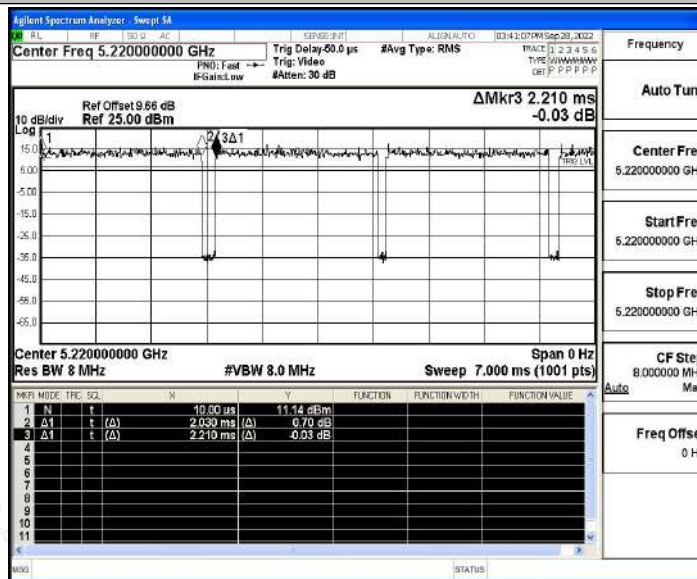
Agilent Spectrum Analyzer - Swept SA
RL RF 50 Ω AC SENSE:INT ALIGN AUTO 03:41:07 PM Sep 28, 2022
Center Freq 5.220000000 GHz
PNO: Fast IFGain:Low
Trig Delay-50.0 µs
Trig: Video
#Atten: 30 dB
#Avg Type: RMS
TRACE 1 2 3 4 5 6
TYPE WWWWWW
DET P P P P P P
Frequency

10 dB/div
Log
Ref Offset 9.66 dB
Ref 25.00 dBm
ΔMkr3 2.210 ms
-0.03 dB

1
2 3Δ1
15.0
5.00
-5.00
-15.0
-25.0
-35.0
-45.0
-55.0
-65.0
TRIG LVL

Center 5.220000000 GHz
Res BW 8 MHz
#VBW 8.0 MHz
Span 0 Hz
Sweep 7.000 ms (1001 pts)

| MKR | MODE | TRC | SCL | X | | Y | FUNCTION | FUNCTION WIDTH | FUNCTION VALUE |
|---|---|---|---|---|---|---|---|---|---|
| 1 | N | | t | 10.00 µs | | 11.14 dBm | | | |
| 2 | Δ1 | | t (Δ) | 2.030 ms | (Δ) | 0.70 dB | | | |
| 3 | Δ1 | | t (Δ) | 2.210 ms | (Δ) | -0.03 dB | | | |
| 4 | | | | | | | | | |
| 5 | | | | | | | | | |
| 6 | | | | | | | | | |
| 7 | | | | | | | | | |
| 8 | | | | | | | | | |
| 9 | | | | | | | | | |
| 10 | | | | | | | | | |
| 11 | | | | | | | | | |

Auto Tun
Center Fre
5.220000000 GH
Start Fre
5.220000000 GH
Stop Fre
5.220000000 GH
CF Ste
8.000000 MH
Auto Ma
Freq Offse
0 H

MSG
STATUS